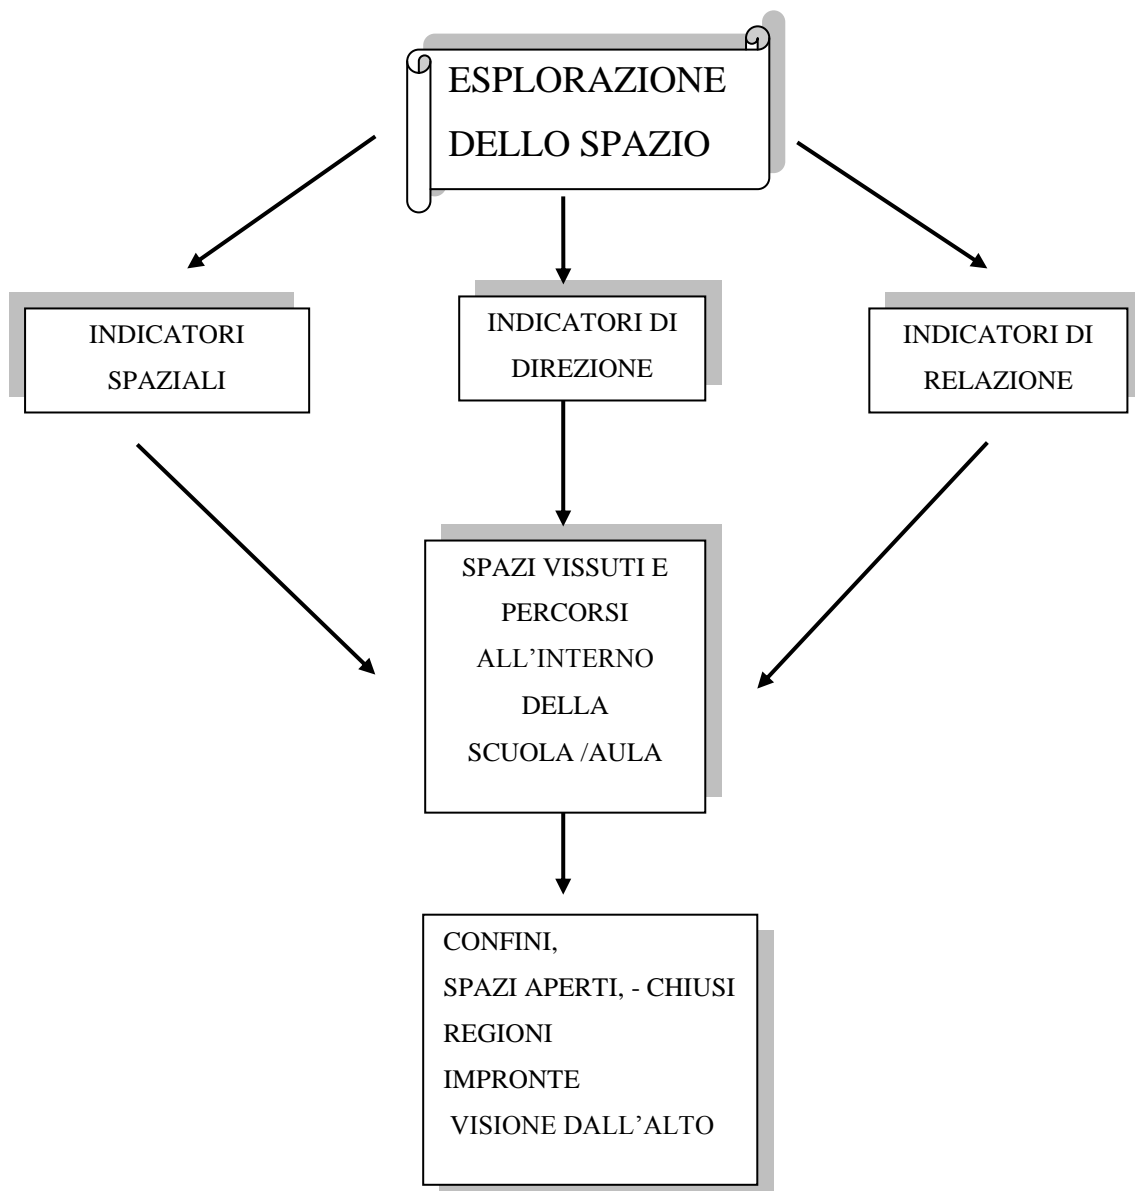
ESPLORAZIONE DELLO SPAZIO

INDICATORI SPAZIALI

INDICATORI DI DIREZIONE

INDICATORI DI RELAZIONE

SPAZI VISSUTI E PERCORSI ALL'INTERNO DELLA SCUOLA /AULA

CONFINI,
SPAZI APERTI, - CHIUSI
REGIONI
IMPRONTE
VISIONE DALL'ALTO